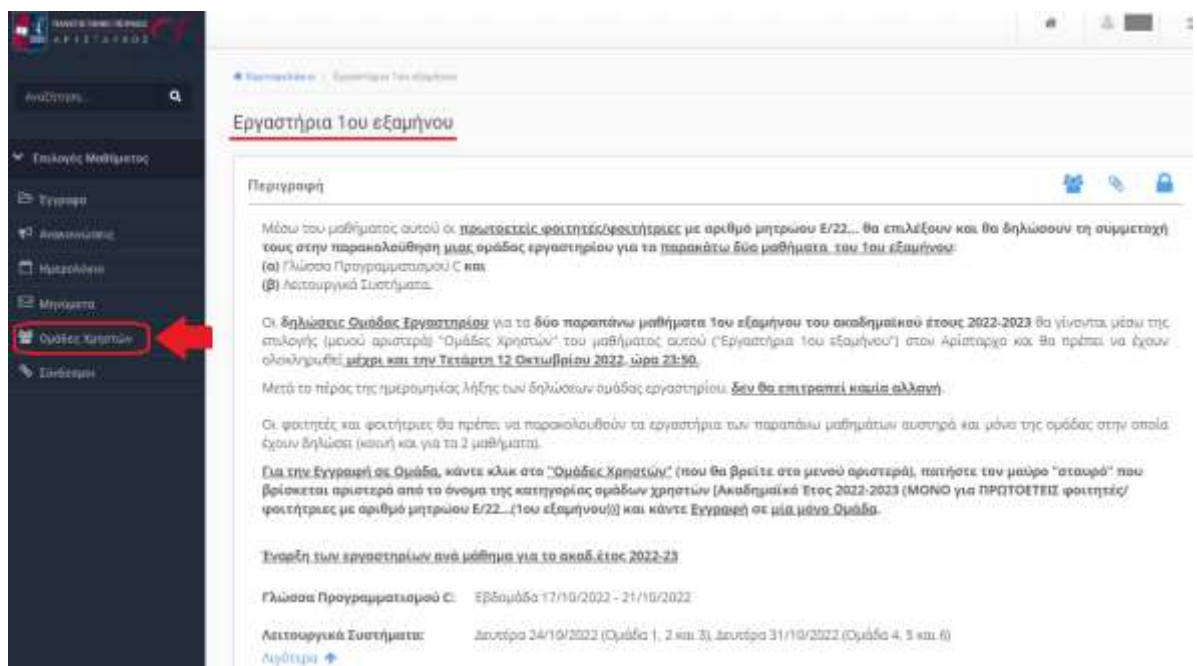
ΑΡΙΣΤΑΡΧΟΣ

Αναζήτηση...

Επιλογές Μαθήματος

Έγγραφα

Ανακοινώσεις

Ημερολόγιο

Μηνύματα

Ομάδες Χρηστών

Σύνδεσμοι

Χαρτοφυλάκιο / Εργαστήρια 1ου εξαμήνου

Εργαστήρια 1ου εξαμήνου

Περιγραφή

Μέσω του μαθήματος αυτού οι **πρωτοετείς φοιτητές/φοιτήτριες** με αριθμό μητρώου Ε/22... θα επιλέξουν και θα δηλώσουν τη συμμετοχή τους στην παρακολούθηση μιας ομάδας εργαστηρίου για τα παρακάτω δύο μαθήματα του 1ου εξαμήνου:
(α) Γλώσσα Προγραμματισμού C και
(β) Λειτουργικά Συστήματα.

Οι δηλώσεις Ομάδας Εργαστηρίου για τα δύο παραπάνω μαθήματα 1ου εξαμήνου του ακαδημαϊκού έτους 2022-2023 θα γίνονται μέσω της επιλογής (μενού αριστερά) "Ομάδες Χρηστών" του μαθήματος αυτού ("Εργαστήρια 1ου εξαμήνου") στον Αρίσταρχο και θα πρέπει να έχουν ολοκληρωθεί μέχρι και την Τετάρτη 12 Οκτωβρίου 2022, ώρα 23:50.

Μετά το πέρας της ημερομηνίας λήξης των δηλώσεων ομάδας εργαστηρίου, δεν θα επιτραπεί καμία αλλαγή.

Οι φοιτητές και φοιτήτριες θα πρέπει να παρακολουθούν τα εργαστήρια των παραπάνω μαθημάτων αυστηρά και μόνο της ομάδας στην οποία έχουν δηλώσει (κοινή και για τα 2 μαθήματα).

Για την Εγγραφή σε Ομάδα, κάντε κλικ στο "Ομάδες Χρηστών" (που θα βρείτε στο μενού αριστερά), πατήστε τον μαύρο "σταυρό" που βρίσκεται αριστερά από το όνομα της κατηγορίας ομάδων χρηστών [Ακαδημαϊκό Έτος 2022-2023 (ΜΟΝΟ για ΠΡΩΤΟΕΤΕΙΣ φοιτητές/φοιτήτριες με αριθμό μητρώου Ε/22...(1ου εξαμήνου))] και κάντε Εγγραφή σε μία μόνο Ομάδα.

Έναρξη των εργαστηρίων ανά μάθημα για το ακαδ.έτος 2022-23

Γλώσσα Προγραμματισμού C: Εβδομάδα 17/10/2022 - 21/10/2022

Λειτουργικά Συστήματα: Δευτέρα 24/10/2022 (Ομάδα 1, 2 και 3), Δευτέρα 31/10/2022 (Ομάδα 4, 5 και 6)

Λιγότερα